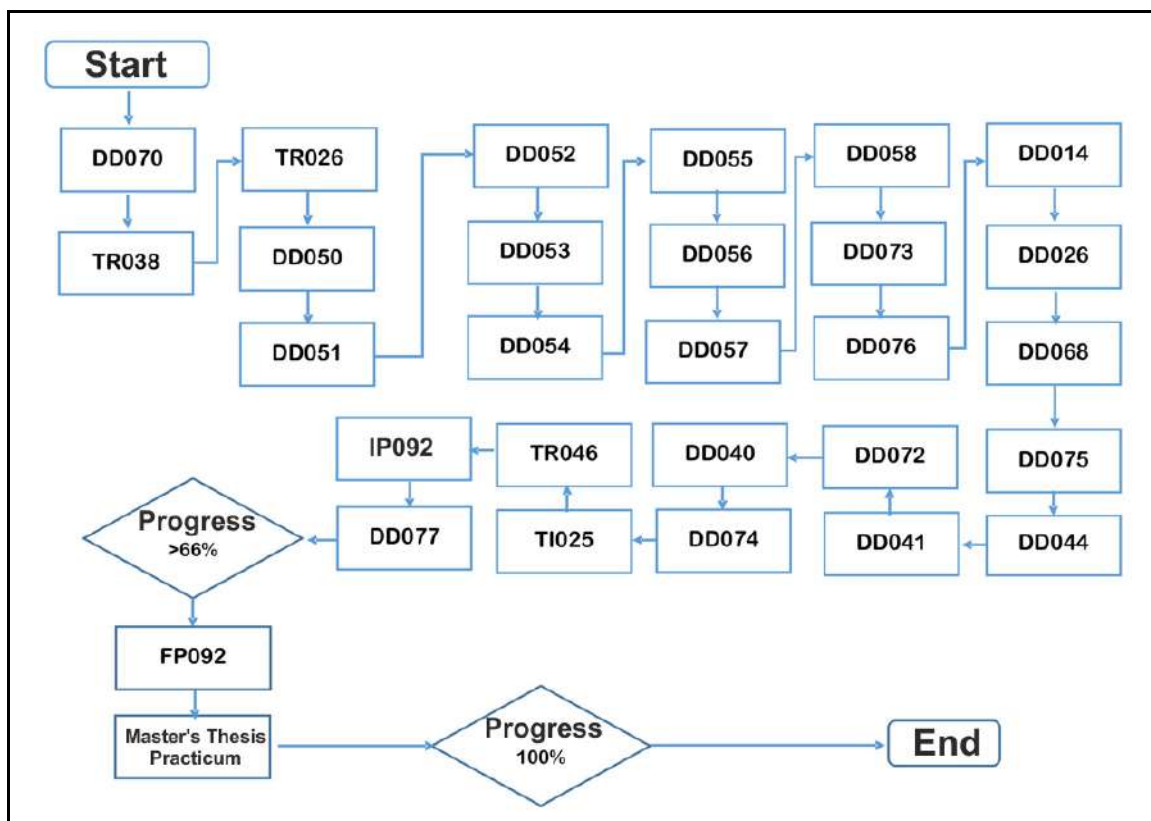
Start

DD070

TR038

TR026

DD050

DD051

DD052

DD053

DD054

DD055

DD056

DD057

DD058

DD073

DD076

DD014

DD026

DD068

DD075

DD044

DD041

DD072

DD040

DD074

TI025

TR046

IP092

DD077

Progress >66%

FP092

Master's Thesis Practicum

Progress 100%

End